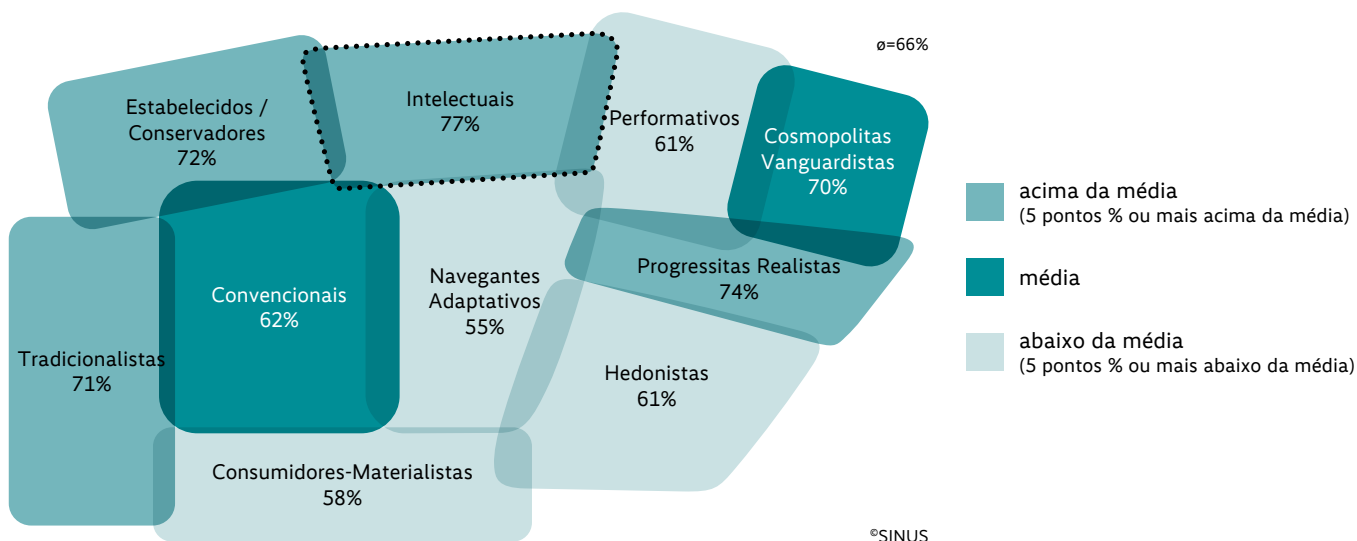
ø=66%

Estabelecidos / Conservadores 72%

Intelectuais 77%

Performativos 61%

Cosmopolitas Vanguardistas 70%

Convencionais 62%

Navegantes Adaptativos 55%

Progressitas Realistas 74%

Tradicionalistas 71%

Hedonistas 61%

Consumidores-Materialistas 58%

acima da média
(5 pontos % ou mais acima da média)

média

abaixo da média
(5 pontos % ou mais abaixo da média)

©SINUS